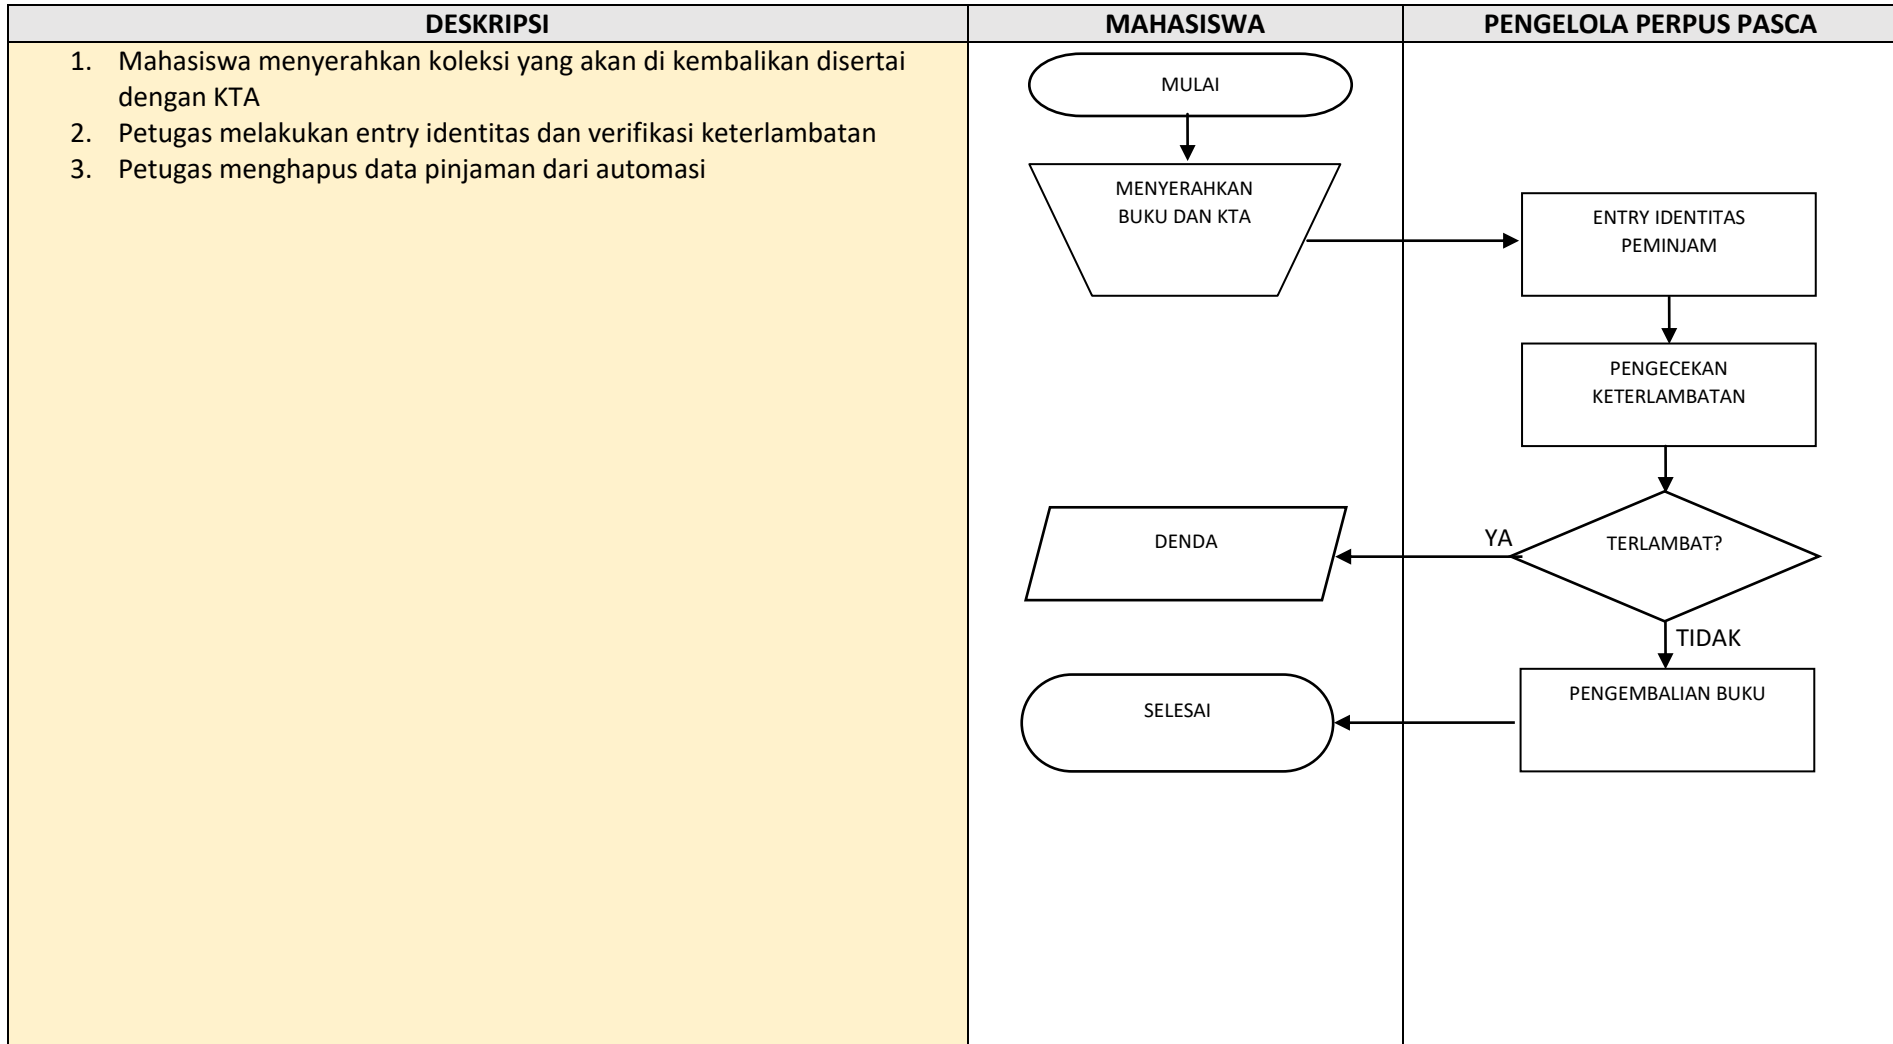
DESKRIPSI

1. Mahasiswa menyerahkan koleksi yang akan di kembalikan disertai dengan KTA
2. Petugas melakukan entry identitas dan verifikasi keterlambatan
3. Petugas menghapus data pinjaman dari automasi

MAHASISWA

MULAI

MENYERAHKAN BUKU DAN KTA

DENDA

SELESAI

PENGELOLA PERPUS PASCA

ENTRY IDENTITAS PEMINJAM

PENGECEKAN KETERLAMBATAN

YA

TERLAMBAT?

TIDAK

PENGEMBALIAN BUKU